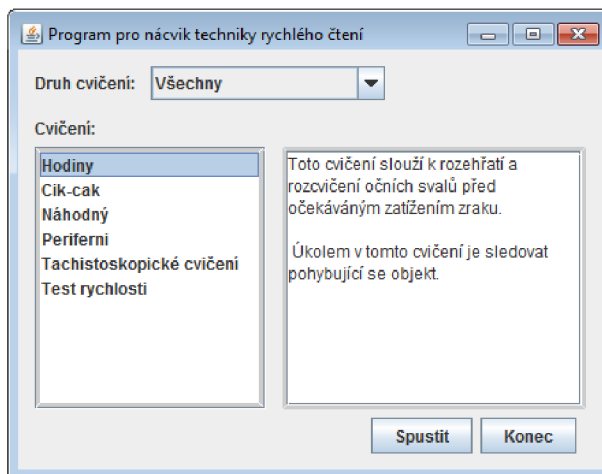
Program pro nácvik techniky rychlého čtení

Druh cvičení: Všechny

Cvičení:

Hodiny
Cik-cak
Náhodný
Periferni
Tachistoskopické cvičení
Test rychlosti

Toto cvičení slouží k rozehřátí a rozcvičení očních svalů před očekáváným zatížením zraku.

Úkolem v tomto cvičení je sledovat pohybující se objekt.

Spustit
Konec